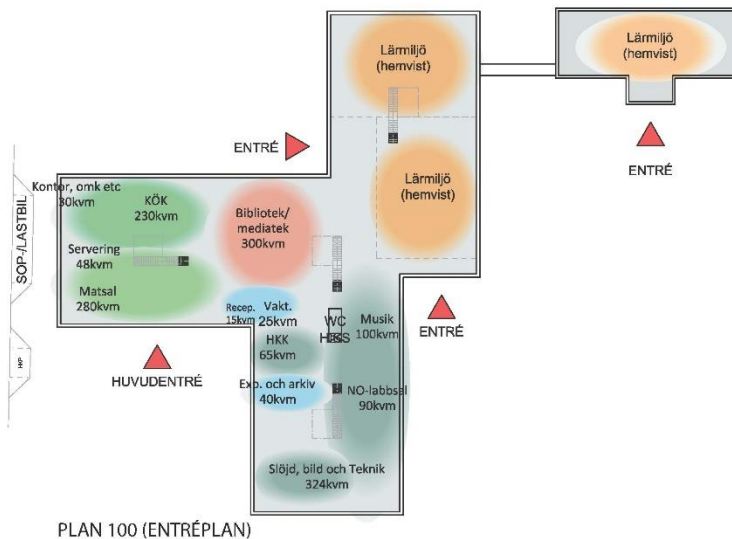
Lärmiljö (hemvist)

Lärmiljö (hemvist)

ENTRÉ

ENTRÉ

SOP-/LASTBIL

Kontor, omk etc 30kvm

KÖK 230kvm

Bibliotek/ mediatek 300kvm

Lärmiljö (hemvist)

Servering 48kvm

Matsal 280kvm

Recep. 15kvm

Vakt. 25kvm

WC HISS

Musik 100kvm

ENTRÉ

HKP

HUVUDENTRÉ

HKK 65kvm

Exp. och arkiv 40kvm

NO-labbsal 90kvm

Slöjd, bild och Teknik 324kvm

PLAN 100 (ENTRÉPLAN)